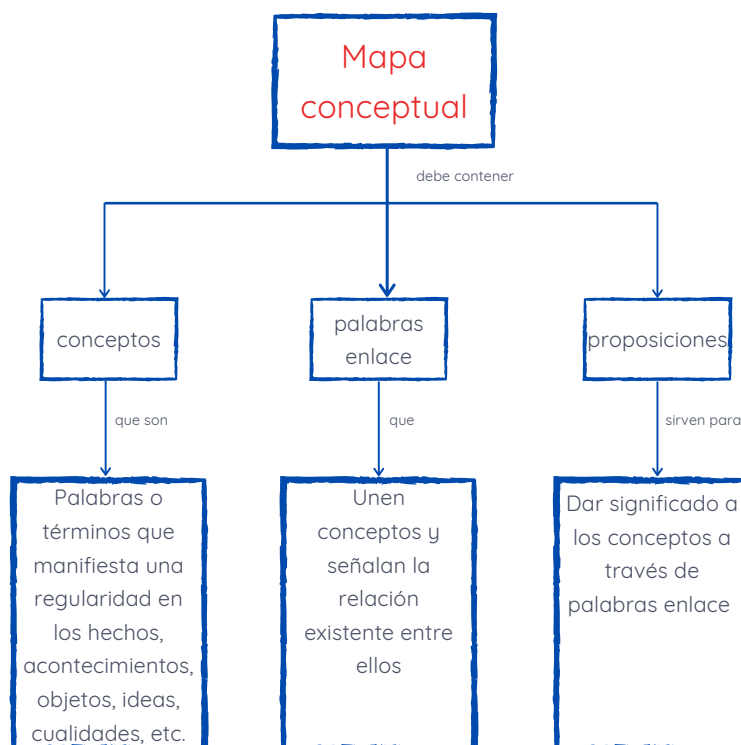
Mapa conceptual

debe contener

conceptos

palabras enlace

proposiciones

que son

que

sirven para

Palabras o términos que manifiesta una regularidad en los hechos, acontecimientos, objetos, ideas, cualidades, etc.

Unen conceptos y señalan la relación existente entre ellos

Dar significado a los conceptos a través de palabras enlace